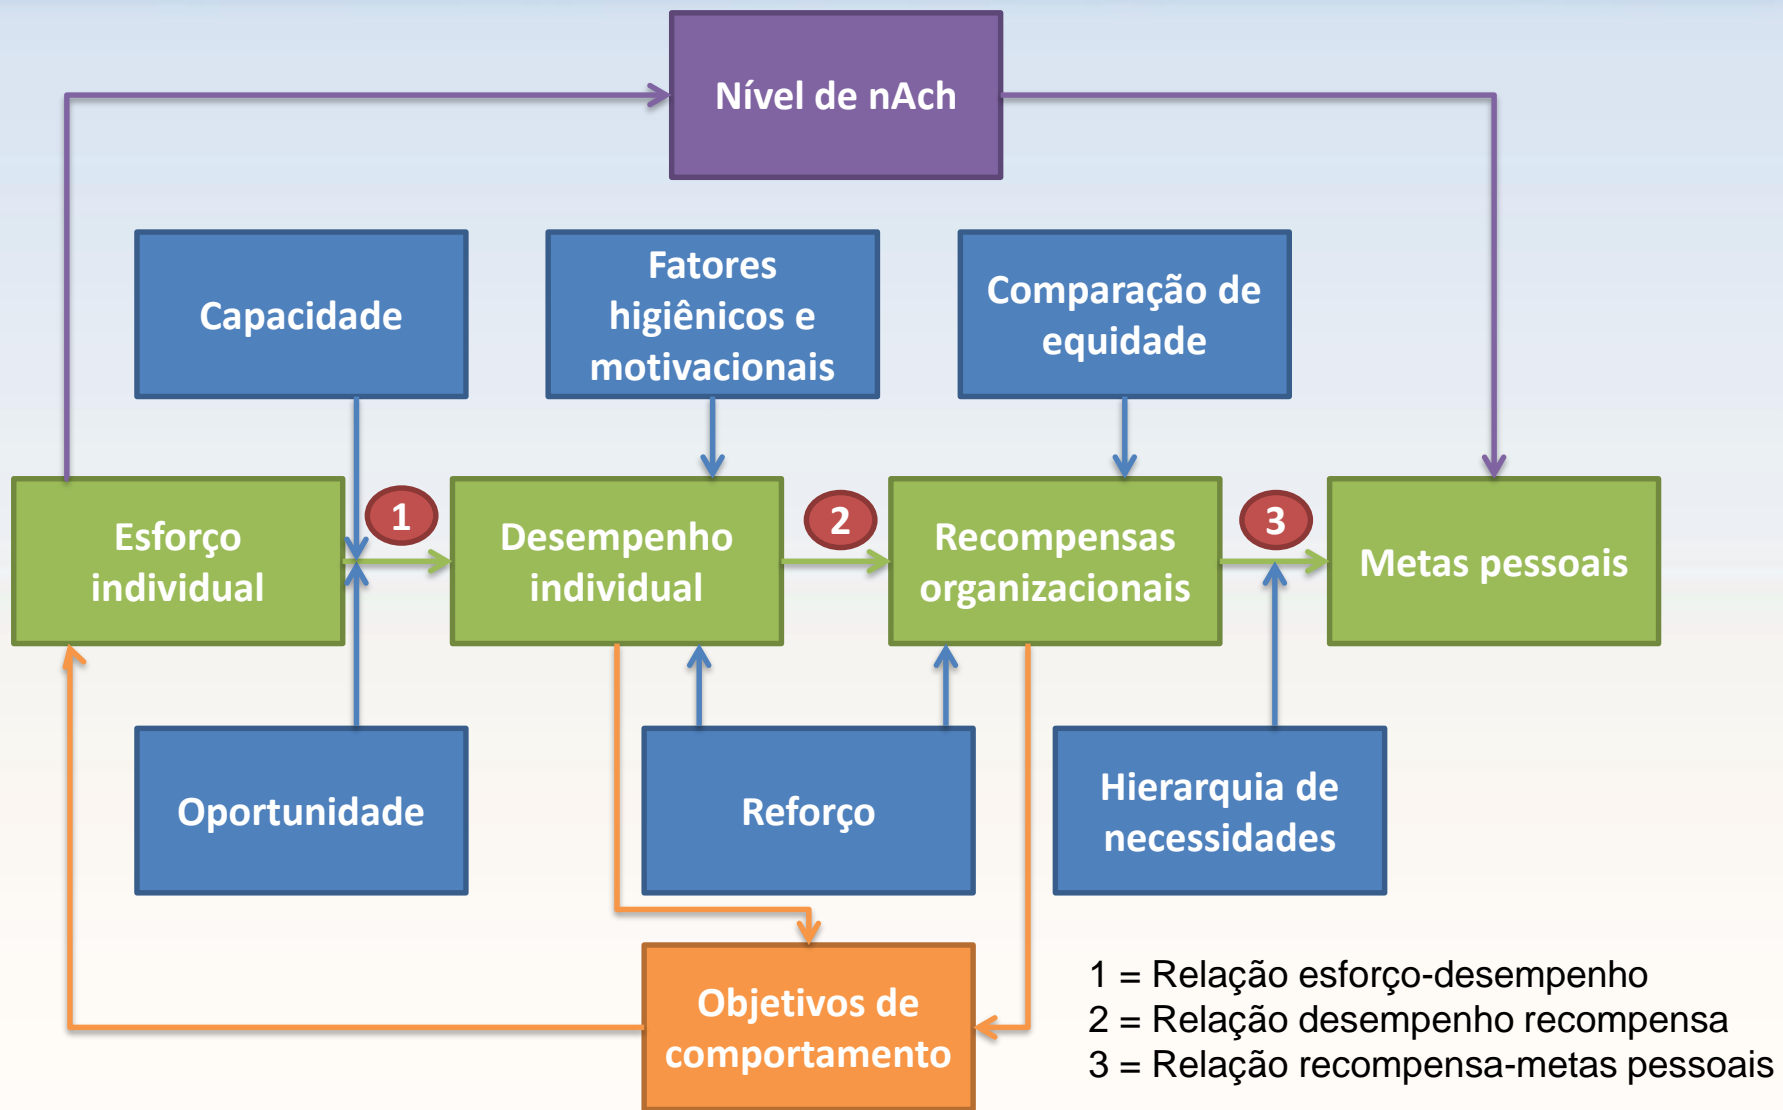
Nível de nAch

Capacidade

Fatores higiênicos e motivacionais

Comparação de equidade

Esforço individual

1

Desempenho individual

2

Recompensas organizacionais

3

Metas pessoais

Oportunidade

Reforço

Hierarquia de necessidades

Objetivos de comportamento

1 = Relação esforço-desempenho
2 = Relação desempenho recompensa
3 = Relação recompensa-metas pessoais